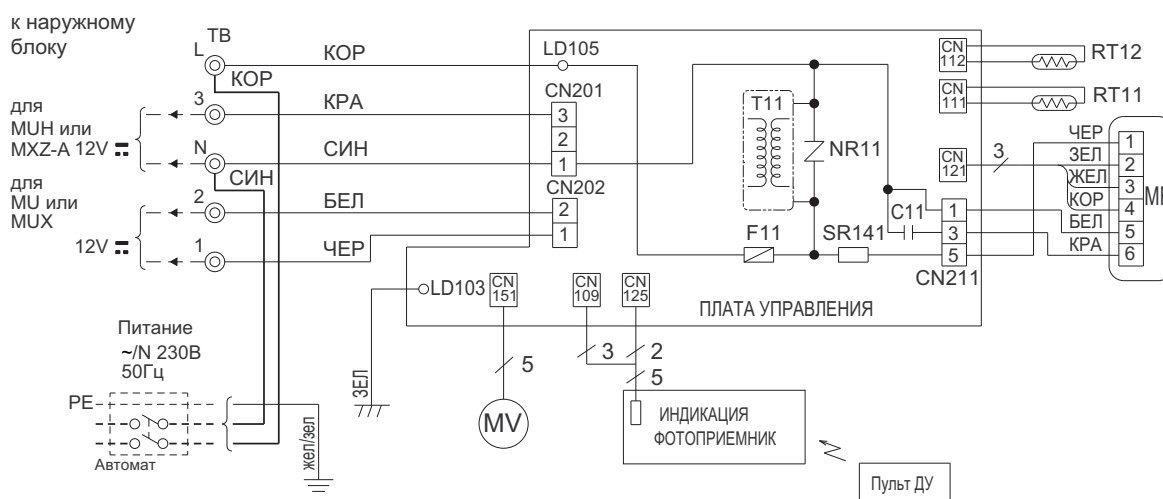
к наружному блоку

TB
L
КОР
КОР

для MUH или MXZ-A 12V ⎓
3
КРА
N
СИН
СИН

для MU или MUX
2
БЕЛ
12V ⎓
1
ЧЕР

LD105
CN201
3
2
1
CN202
2
1

T11
NR11
F11
SR141
C11

CN 112
RT12
CN 111
RT11
CN 121
3

1
3
5
CN211

ЧЕР
ЗЕЛ
ЖЕЛ
КОР
БЕЛ
КРА
1
2
3
4
5
6
MI

LD103
CN 151
CN 109
CN 125
ПЛАТА УПРАВЛЕНИЯ

Питание
~/N 230В
50Гц

PE
Автомат
жел/зел

ЗЕЛ

5
MV

3
2
5

ИНДИКАЦИЯ
ФОТОПРИЕМНИК

Пульт ДУ